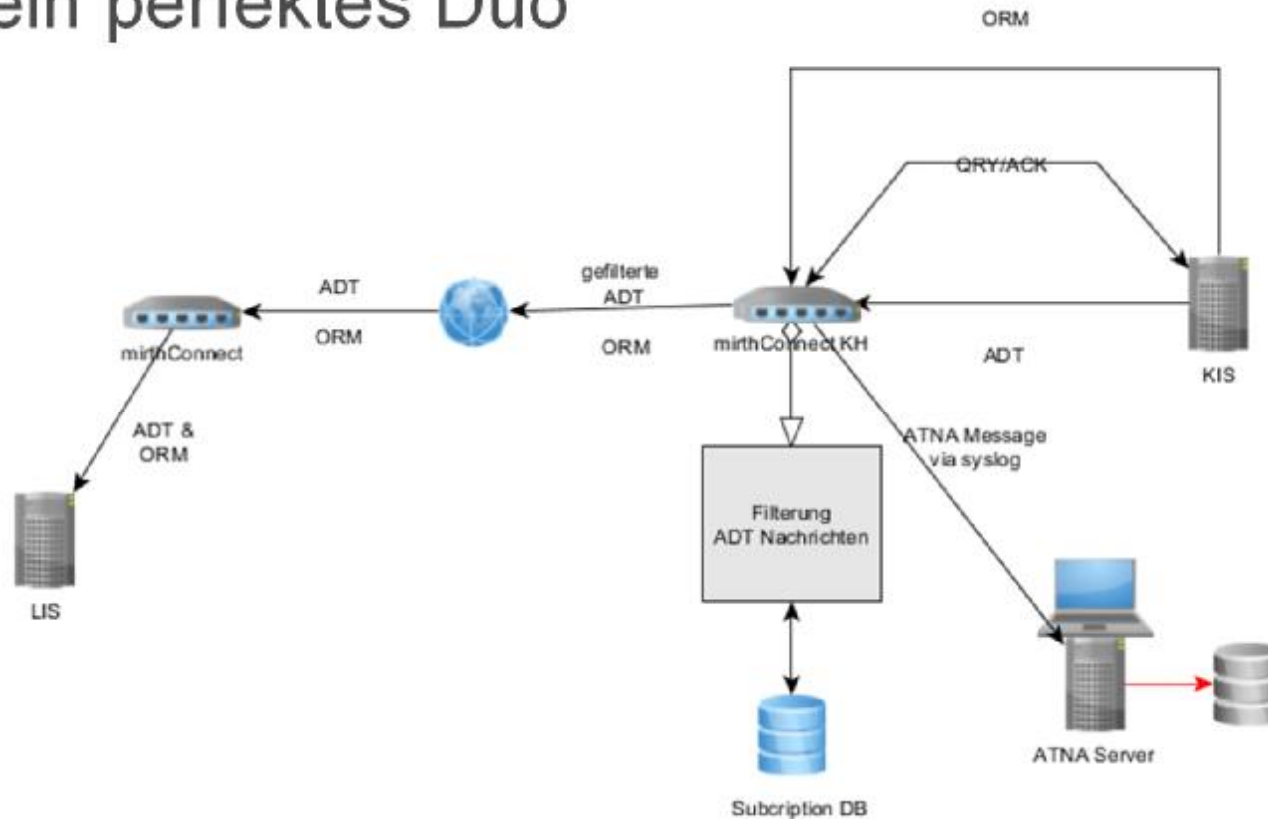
ein perfektes Duo

ORM

QRY/ACK

gefilterte ADT

ORM

ADT

ORM

mirthConnect

mirthConnect KH

ADT

KIS

ADT & ORM

LIS

Filterung ADT Nachrichten

ATNA Message via syslog

ATNA Server

Subcription DB